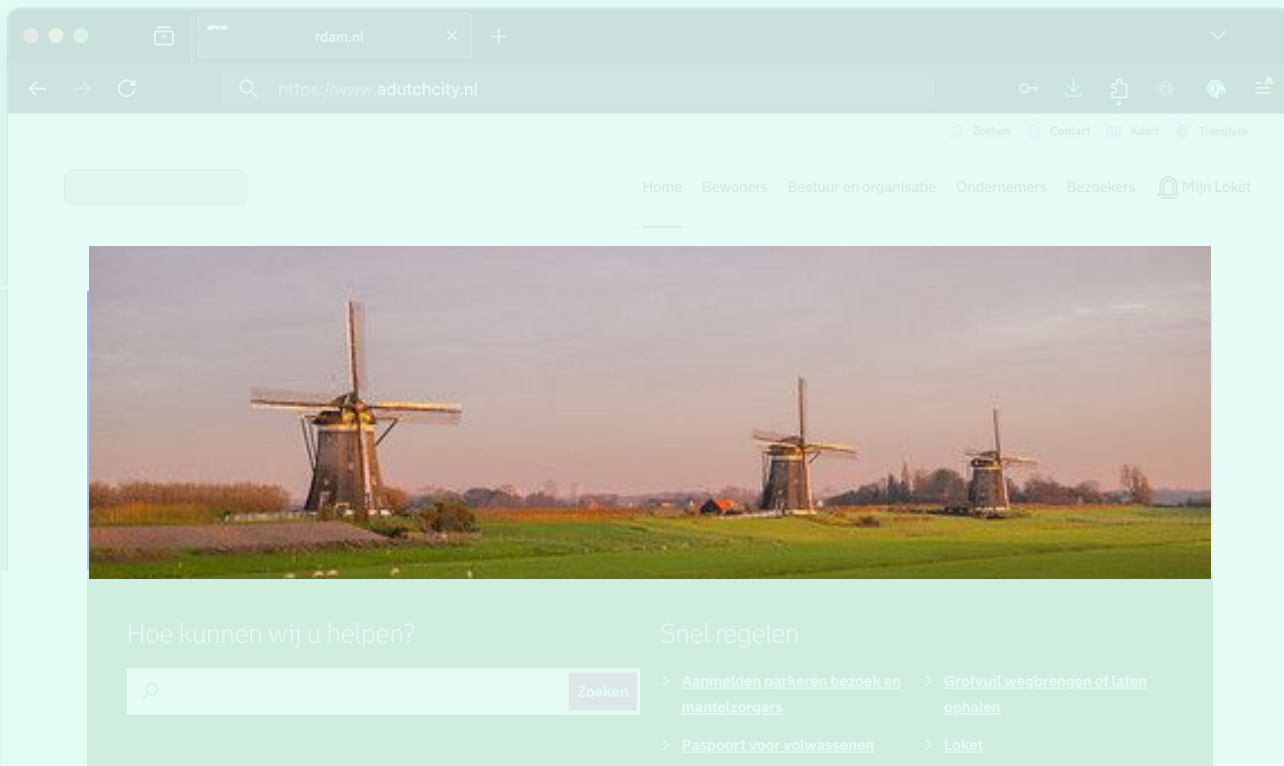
rdam.nl

https://www.adutchcity.nl

Zoeken Contact Kaart Translate

Home Bewoners Bestuur en organisatie Ondernemers Bezoekers Mijn Loket

Hoe kunnen wij u helpen?

Zoeken

Snel regelen

Aanmelden parkeren bezoek en mantelzorgers

Grofvuil wegbrengen of laten ophalen

Paspoort voor volwassenen

Loket